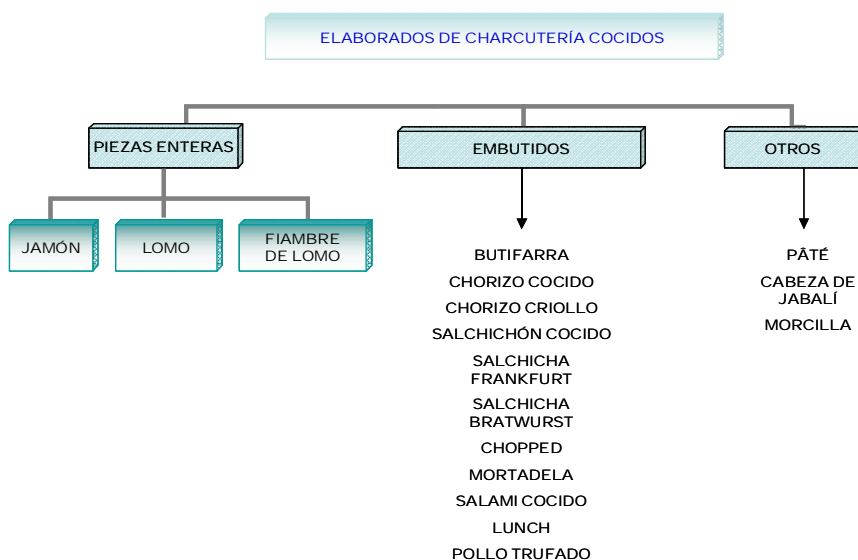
ELABORADOS DE CHARCUTERÍA COCIDOS

PIEZAS ENTERAS

JAMÓN

LOMO

FIAMBRE DE LOMO

EMBUTIDOS

BUTIFARRA

CHORIZO COCIDO

CHORIZO CRIOLLO

SALCHICHÓN COCIDO

SALCHICHA FRANKFURT

SALCHICHA BRATWURST

CHOPPED

MORTADELA

SALAMI COCIDO

LUNCH

POLLO TRUFADO

OTROS

PÂTÉ

CABEZA DE JABALÍ

MORCILLA